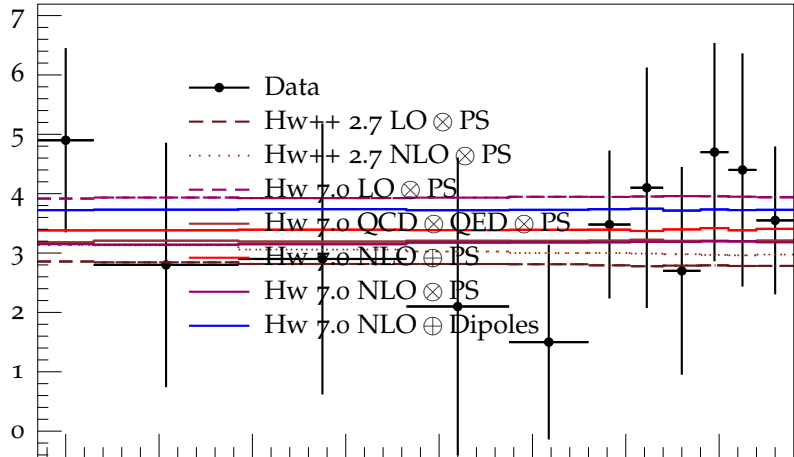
7
6
5
4
3
2
1
0

Data
Hw++ 2.7 LO $\otimes$ PS
Hw++ 2.7 NLO $\otimes$ PS
Hw 7.0 LO $\otimes$ PS
Hw 7.0 QCD $\otimes$ QED $\otimes$ PS
Hw 7.0 NLO $\oplus$ PS
Hw 7.0 NLO $\otimes$ PS
Hw 7.0 NLO $\oplus$ Dipoles